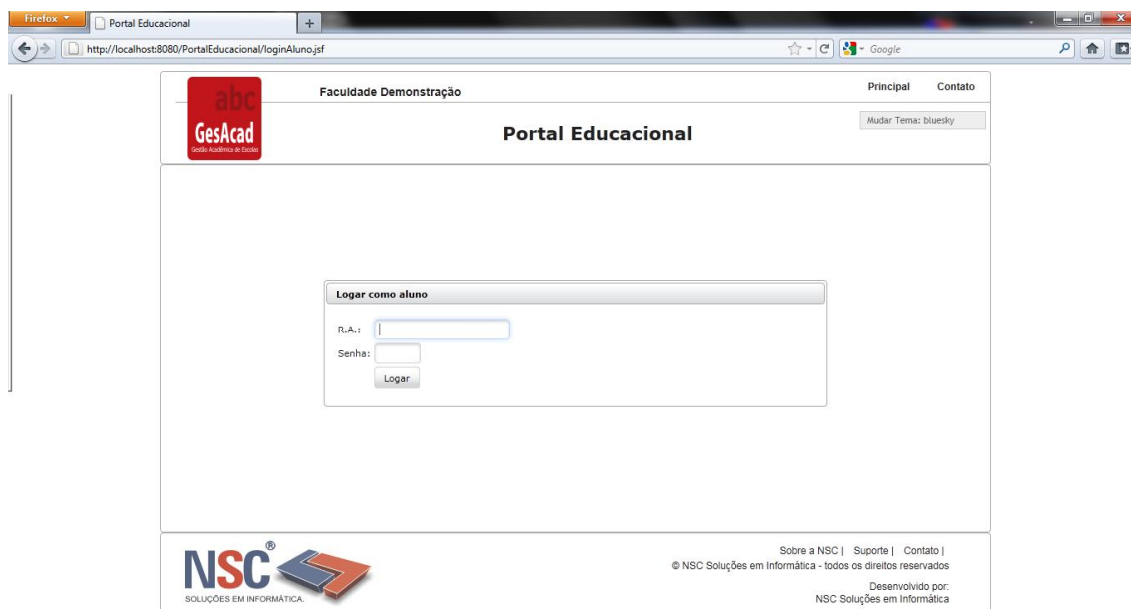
Firefox
Portal Educacional
+
http://localhost:8080/PortalEducacional/loginAluno.jsf
Google

abc
GesAcad
Gestão Acadêmica de Escolas

Faculdade Demonstração

Principal Contato

Mudar Tema: bluesky

Portal Educacional

Logar como aluno

R.A.:
Senha:
Logar

NSC®
SOLUÇÕES EM INFORMÁTICA.

Sobre a NSC | Suporte | Contato |
© NSC Soluções em Informática - todos os direitos reservados
Desenvolvido por:
NSC Soluções em Informática